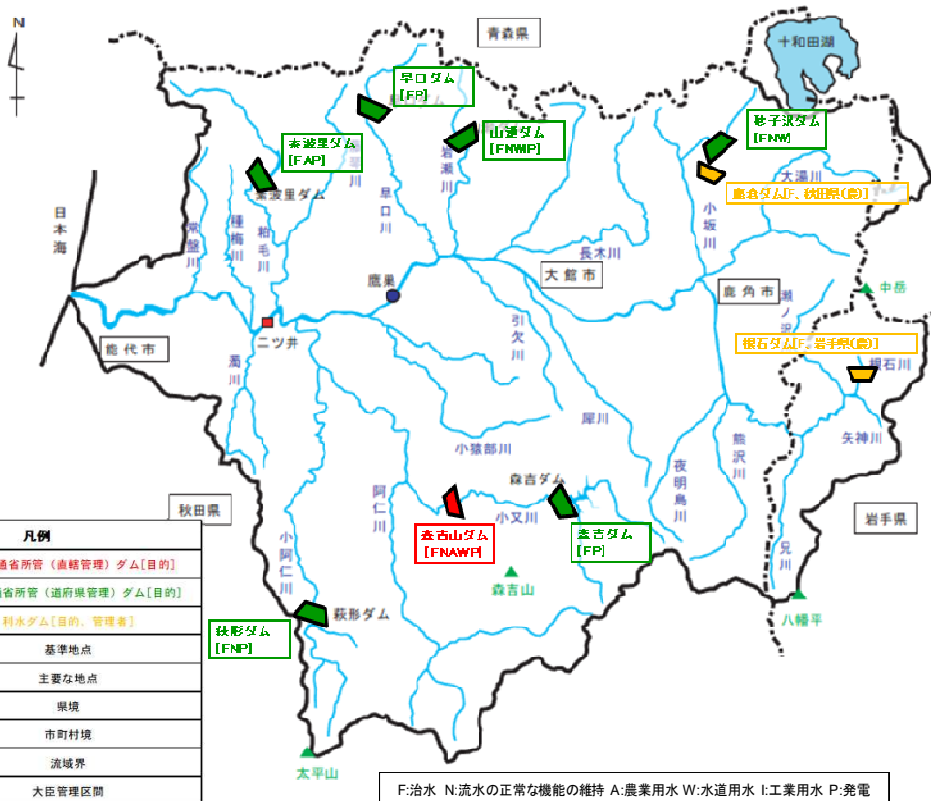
N

青森県

十和田湖

早口ダム
[FP]

山瀬ダム
[FNWIP]

素波里ダム
[FAP]

砂子沢ダム
[FNW]

早口川

岩瀬川

素波里ダム

大湯川

日本海

粕毛川

種梅川

常盤川

長木川

小坂川

大館市

鷹巣

鹿角市

中岳

能代市

二ツ井

引欠川

藤琴川

根石ダム[F、岩手県(農)]

熊沢川

犀川

根石川

小猿部川

夜明島川

矢神川

森吉ダム

秋田県

阿仁川

小又川

岩手県

森吉山ダム
[FNAWP]

森吉ダム
[FP]

凡例

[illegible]省所管（直轄管理）ダム[目的]

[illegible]省所管（道府県管理）ダム[目的]

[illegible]利水ダム[目的、管理者]

基準地点

主要な地点

県境

市町村境

流域界

大臣管理区間

小阿仁川

萩形ダム

萩形ダム
[FNP]

森吉山

兄川

八幡平

太平山

F:治水 N:流水の正常な機能の維持 A:農業用水 W:水道用水 I:工業用水 P:発電